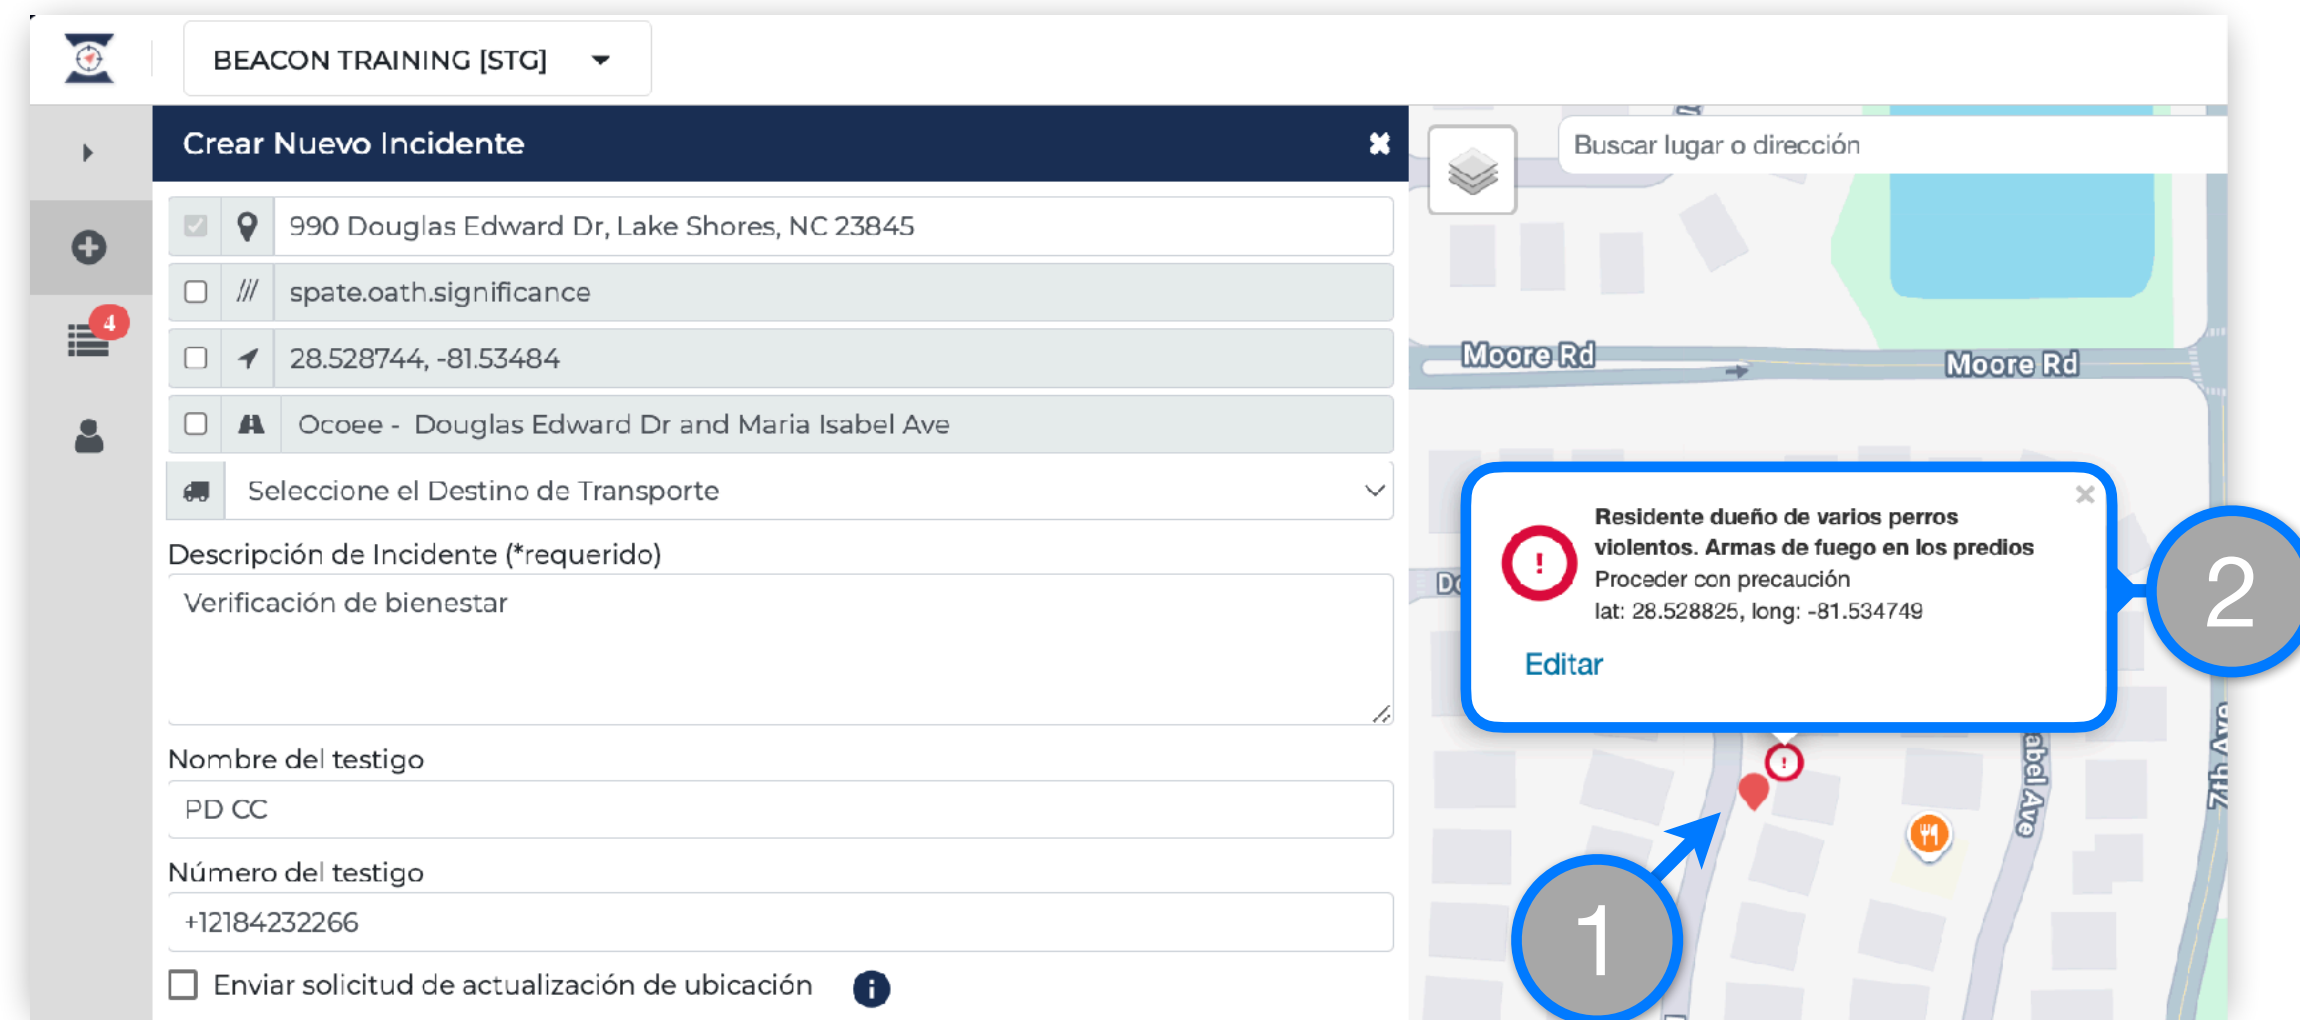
BEACON TRAINING [STG]

4

Crear Nuevo Incidente

990 Douglas Edward Dr, Lake Shores, NC 23845

spate.oath.significance

28.528744, -81.53484

Ocoee - Douglas Edward Dr and Maria Isabel Ave

Seleccione el Destino de Transporte

Descripción de Incidente (*requerido)

Verificación de bienestar

Nombre del testigo

PD CC

Número del testigo

+12184232266

Enviar solicitud de actualización de ubicación

Buscar lugar o dirección

Moore Rd

Moore Rd

Residente dueño de varios perros violentos. Armas de fuego en los predios
Proceder con precaución
lat: 28.528825, long: -81.534749

Editar

2

1

abel Ave

7th Ave